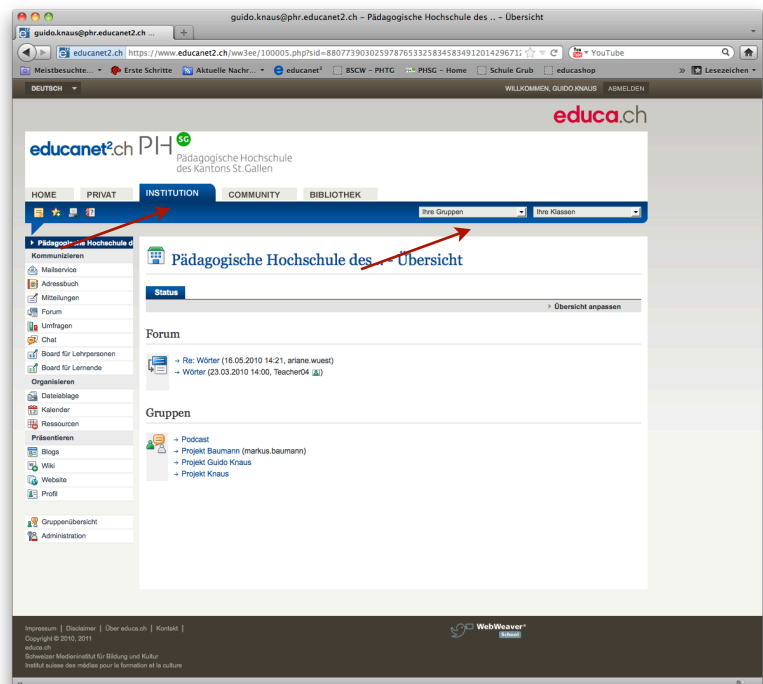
guido.knaus@phr.educanet2.ch – Pädagogische Hochschule des ... – Übersicht

guido.knaus@phr.educanet2.ch ...

educanet2.ch https://www.educanet2.ch/ww3ee/100005.php?sid=880773903025978765332583458349120142967

YouTube

Meistbesuchte... Erste Schritte Aktuelle Nachr... educanet² BSCW – PHTG PHSG – Home Schule Grub educashop Lesezeichen

DEUTSCH

WILLKOMMEN, GUIDO.KNAUS ABMELDEN

educa.ch

educanet².ch PH SG Pädagogische Hochschule des Kantons St.Gallen

HOME PRIVAT INSTITUTION COMMUNITY BIBLIOTHEK

Ihre Gruppen Ihre Klassen

Pädagogische Hochschule d

Kommunizieren
Mailservice
Adressbuch
Mitteilungen
Forum
Umfragen
Chat
Board für Lehrpersonen
Board für Lernende

Organisieren
Dateiablage
Kalender
Ressourcen

Präsentieren
Blogs
Wiki
Website
Profil

Gruppenübersicht
Administration

Pädagogische Hochschule des ... – Übersicht

Status

Übersicht anpassen

Forum

→ Re: Wörter (16.05.2010 14:21, ariane.wuest)
→ Wörter (23.03.2010 14:00, Teacher04)

Gruppen

→ Podcast
→ Projekt Baumann (markus.baumann)
→ Projekt Guido Knaus
→ Projekt Knaus

Impressum | Disclaimer | Über educa.ch | Kontakt |
Copyright © 2010, 2011
educa.ch
Schweizer Medieninstitut für Bildung und Kultur
Institut suisse des médias pour la formation et la culture

WebWeaver® School